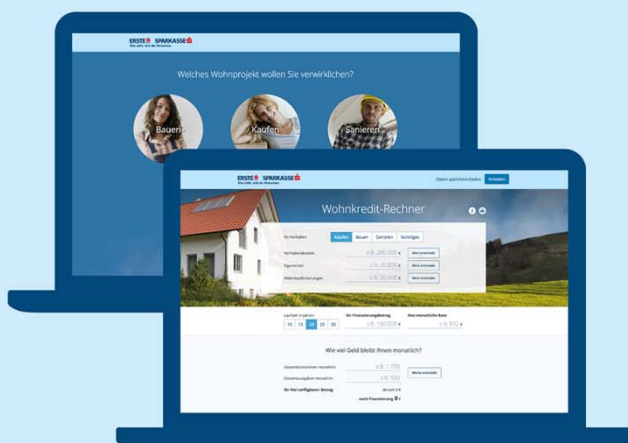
ERSTE SPARKASSE

Welches Wohnprojekt wollen Sie verwirklichen?

Bauen

Kaufen

Sanieren

ERSTE SPARKASSE

Wohnkredit-Rechner

Kaufen Bauen Sanieren Sonstiges

Laufzeit in Jahren

10 15 20 25 30

Wie viel Geld bleibt Ihnen monatlich?

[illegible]